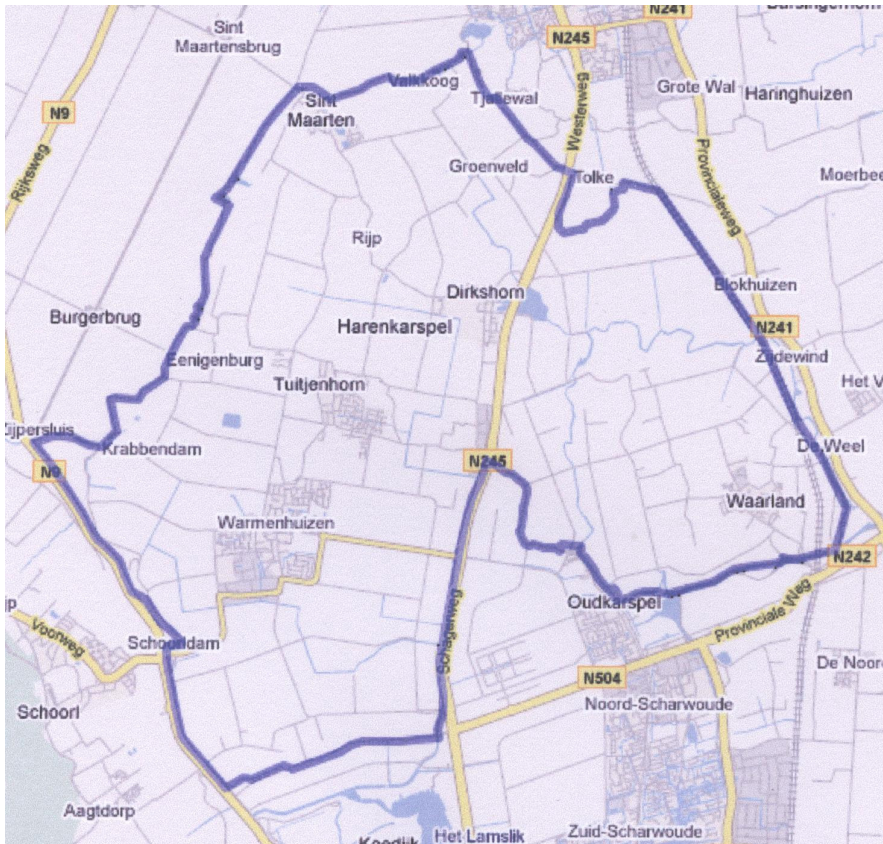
N241
Sint Maartensbrug
N245
Valkkoog
Sint Maarten
Tjallewal
Westerweg
Grote Wal
Haringhuizen
N9
Rijksweg
Groenveld
Tolke
Provincialeweg
Moerbee
Rijp
Dirkshorn
Blokhuizen
Burgerbrug
Harenkarspel
N241
Zijdewind
Eenigenburg
Tuitjenhorn
Het V
Zijpersluis
Krabbendam
De Weel
N9
N245
Waarland
Warmenhuizen
N242
Oudkarspel
Provinciale Weg
Voorweg
Schoorldam
Schagerweg
De Noor
N504
Noord-Scharwoude
Schoorl
Aagtdorp
Het Lamslik
Zuid-Scharwoude
Koedijk